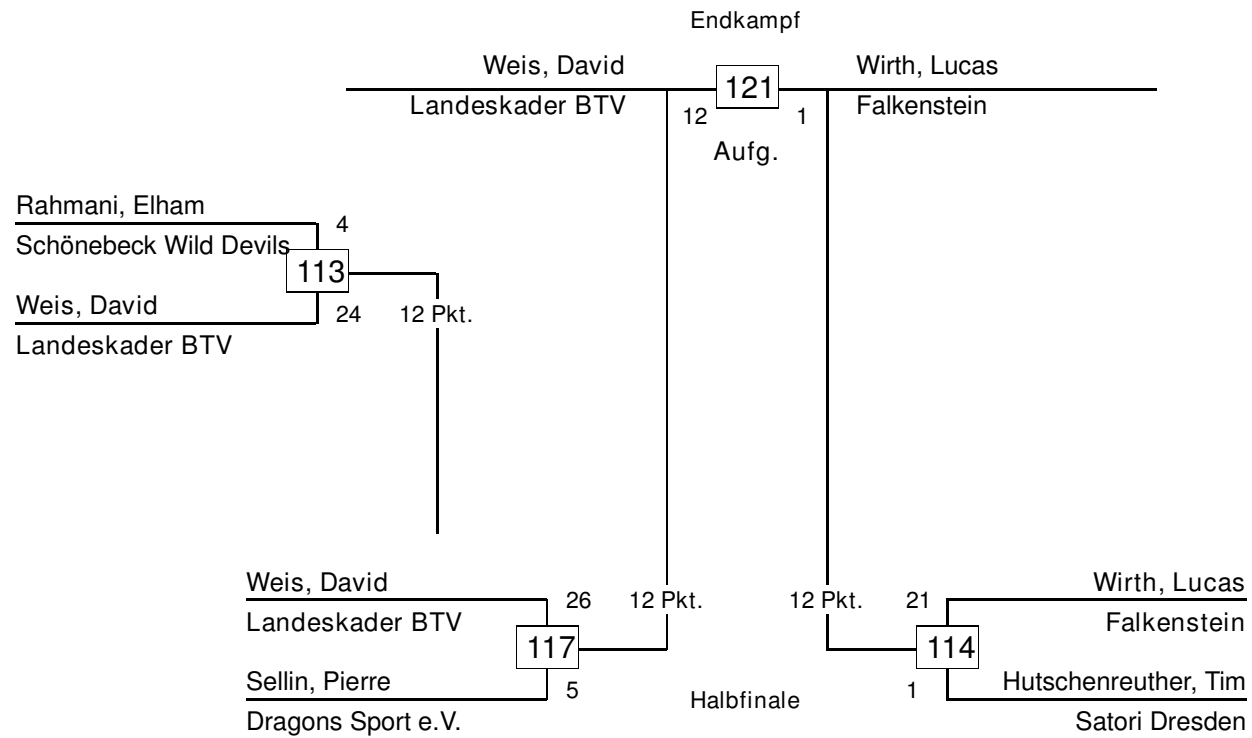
Endkampf

Weis, David
Landeskader BTV
121
12
1
Aufg.
Wirth, Lucas
Falkenstein

Rahmani, Elham
Schönebeck Wild Devils
4
113
Weis, David
Landeskader BTV
24
12 Pkt.

Weis, David
Landeskader BTV
26
12 Pkt.
117
Sellin, Pierre
Dragons Sport e.V.
5

Halbfinale

12 Pkt.
21
Wirth, Lucas
Falkenstein
114
1
Hutschenreuther, Tim
Satori Dresden